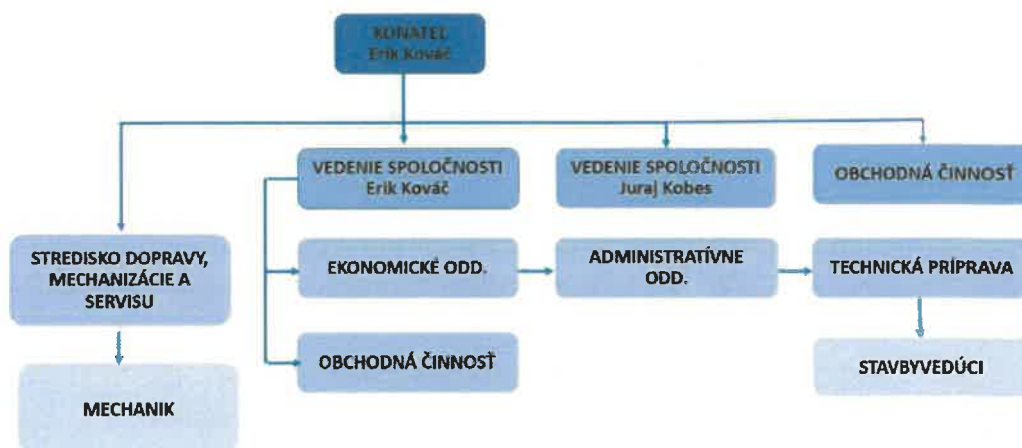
KONATEĽ
Erik Kováč

VEDENIE SPOLOČNOSTI
Erik Kováč

VEDENIE SPOLOČNOSTI
Juraj Kobes

OBCHODNÁ ČINNOSŤ

STREDISKO DOPRAVY, MECHANIZÁCIE A SERVISU

EKONOMICKÉ ODD.

ADMINISTRATÍVNE ODD.

TECHNICKÁ PRÍPRAVA

OBCHODNÁ ČINNOSŤ

STAVBYVEDÚCI

MECHANIK